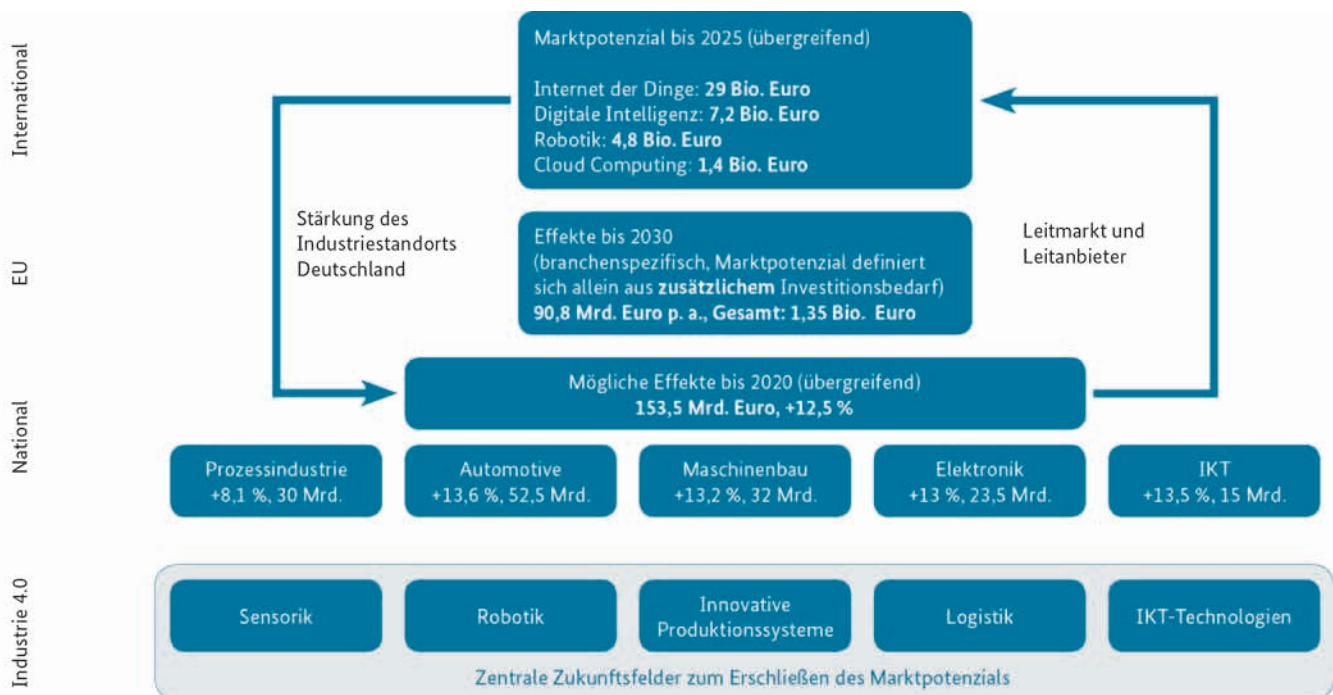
International

EU

National

Industrie 4.0

Marktpotenzial bis 2025 (übergreifend)

Internet der Dinge: **29 Bio. Euro**
Digitale Intelligenz: **7,2 Bio. Euro**
Robotik: **4,8 Bio. Euro**
Cloud Computing: **1,4 Bio. Euro**

Stärkung des Industriestandorts Deutschland

Effekte bis 2030 (branchenspezifisch, Marktpotenzial definiert sich allein aus **zusätzlichem** Investitionsbedarf)
**90,8 Mrd. Euro p. a., Gesamt: 1,35 Bio. Euro**

Leitmarkt und Leitanbieter

Mögliche Effekte bis 2020 (übergreifend)
**153,5 Mrd. Euro, +12,5 %**

Prozessindustrie
+8,1 %, 30 Mrd.

Automotive
+13,6 %, 52,5 Mrd.

Maschinenbau
+13,2 %, 32 Mrd.

Elektronik
+13 %, 23,5 Mrd.

IKT
+13,5 %, 15 Mrd.

Sensorik

Robotik

Innovative Produktionssysteme

Logistik

IKT-Technologien

Zentrale Zukunftsfelder zum Erschließen des Marktpotenzials